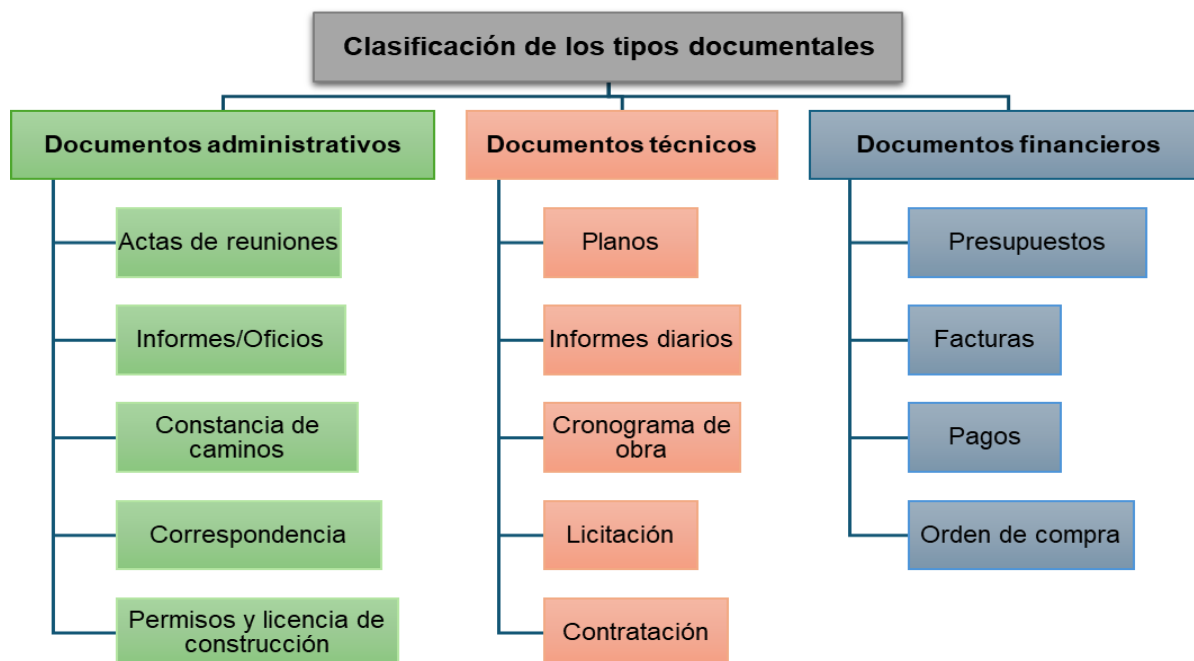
Clasificación de los tipos documentales

Documentos administrativos

Actas de reuniones

Informes/Oficios

Constancia de caminos

Correspondencia

Permisos y licencia de construcción

Documentos técnicos

Planos

Informes diarios

Cronograma de obra

Licitación

Contratación

Documentos financieros

Presupuestos

Facturas

Pagos

Orden de compra